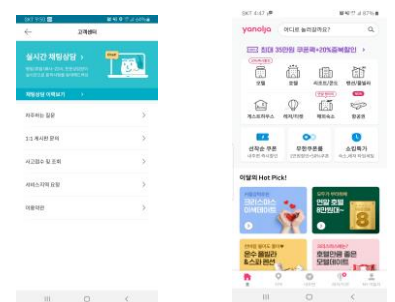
SKT 4:38

고객센터

실시간 채팅상담

채팅상담 바로가기

자주하는 질문

1:1 게시판 문의

사고접수 및 조회

서비스이용 요청

이용약관

SKT 4:47

yanolja

어디로 놀러갈까요?

최대 35만원 쿠폰팩+20%중복할인

모텔

호텔

리조트/콘도

펜션/풀빌라

게스트하우스

캠핑/글램핑

해외숙소

항공권

선착순 쿠폰

무한쿠폰룸

소잉특가

이달의 Hot Pick!

크리스마스 이벤테이트

연말 호텔 8만원대~

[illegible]

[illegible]